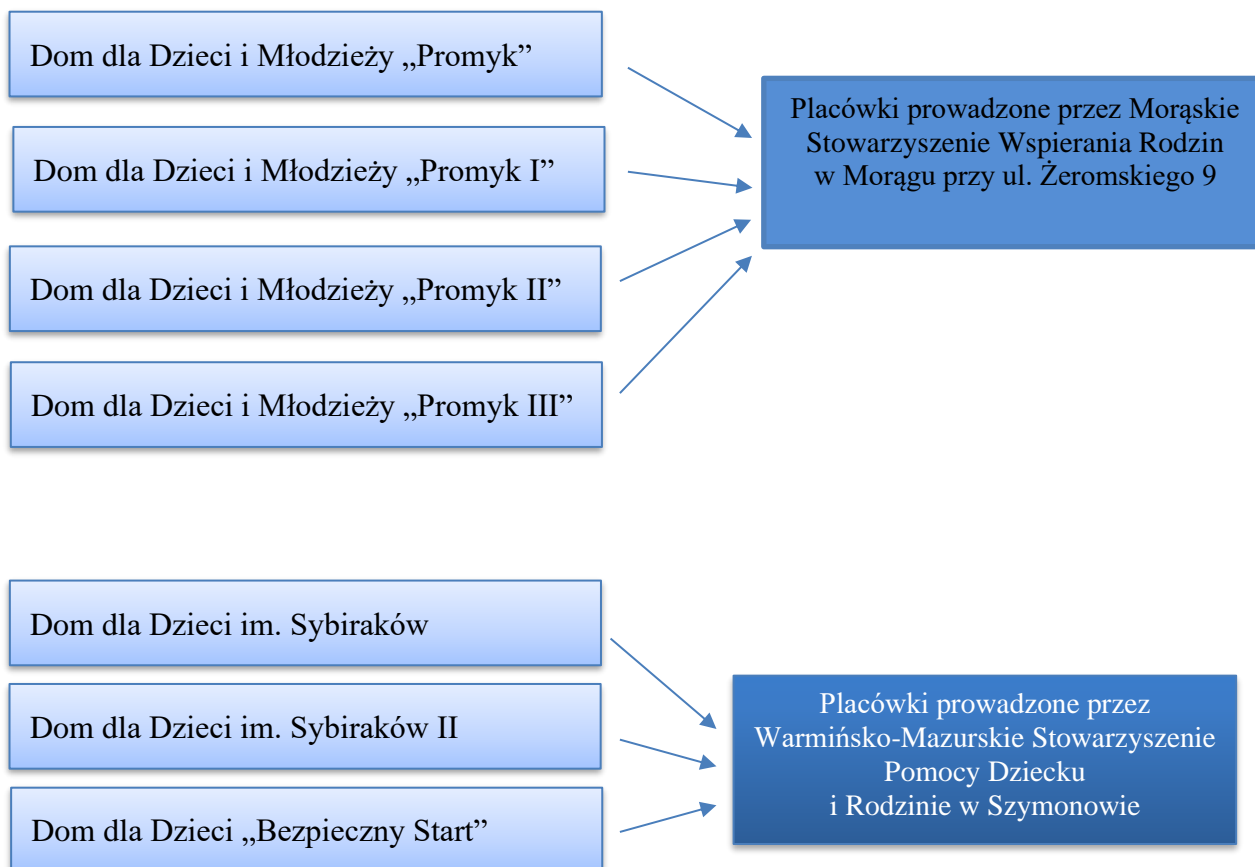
Dom dla Dzieci i Młodzieży „Promyk”

Dom dla Dzieci i Młodzieży „Promyk I”

Dom dla Dzieci i Młodzieży „Promyk II”

Dom dla Dzieci i Młodzieży „Promyk III”

Placówki prowadzone przez Morąskie Stowarzyszenie Wspierania Rodzin w Morągu przy ul. Żeromskiego 9

Dom dla Dzieci im. Sybiraków

Dom dla Dzieci im. Sybiraków II

Dom dla Dzieci „Bezpieczny Start”

Placówki prowadzone przez Warmińsko-Mazurskie Stowarzyszenie Pomocy Dziecku i Rodzinie w Szymonowie